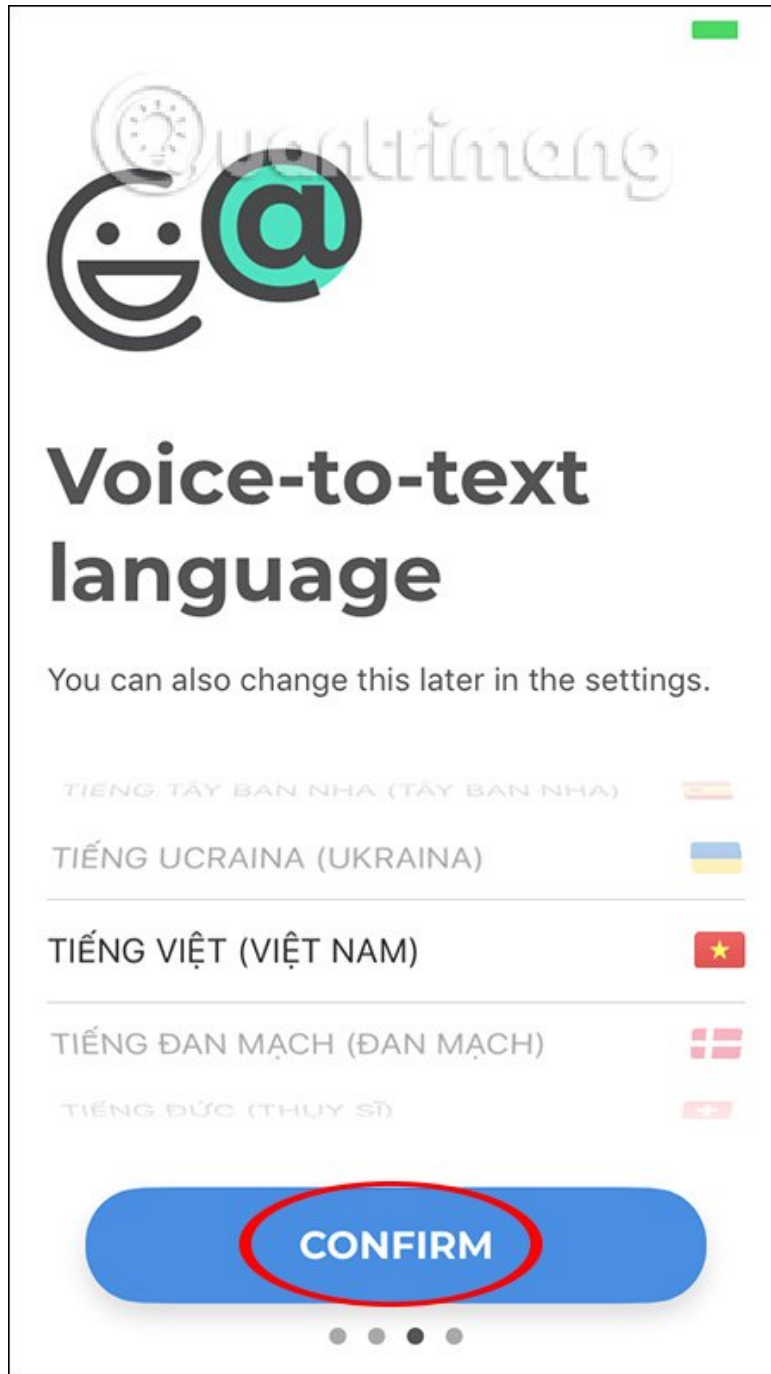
Quantrimang

Voice-to-text language

You can also change this later in the settings.

TIẾNG TÂY BAN NHA (TÂY BAN NHA)

TIẾNG UCRAINA (UKRAINA)

TIẾNG VIỆT (VIỆT NAM)

TIẾNG ĐAN MẠCH (ĐAN MẠCH)

TIẾNG ĐỨC (THUỴ SĨ)

CONFIRM